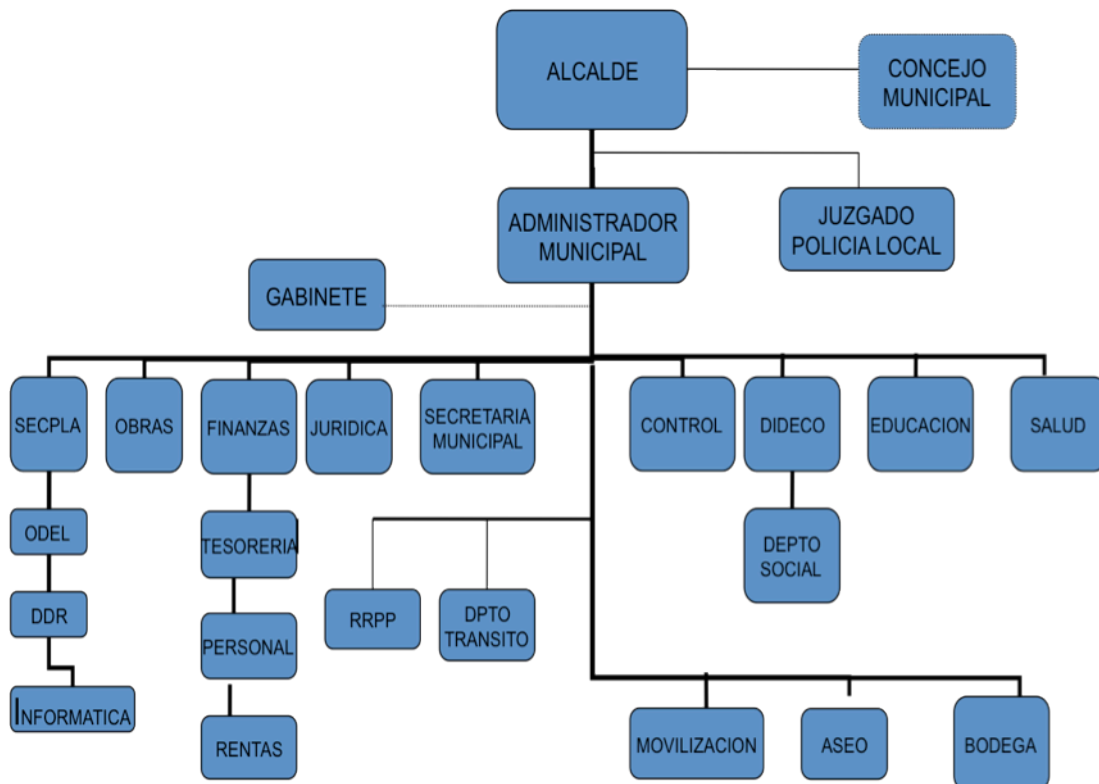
ALCALDE

CONCEJO MUNICIPAL

ADMINISTRADOR MUNICIPAL

JUZGADO POLICIA LOCAL

GABINETE

SECPLA

OBRAS

FINANZAS

JURIDICA

SECRETARIA MUNICIPAL

CONTROL

DIDECO

EDUCACION

SALUD

ODEL

DDR

INFORMATICA

TESORERIA

PERSONAL

RENTAS

RRPP

DPTO TRANSITO

DEPTO SOCIAL

MOVILIZACION

ASEO

BODEGA